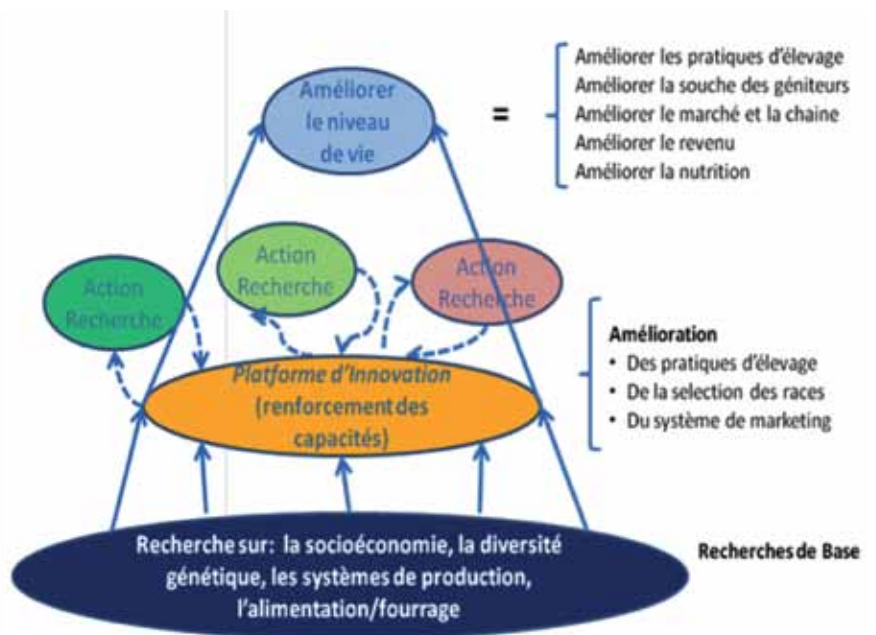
Améliorer le niveau de vie

=

Améliorer les pratiques d'élevage
Améliorer la souche des géniteurs
Améliorer le marché et la chaine
Améliorer le revenu
Améliorer la nutrition

Action Recherche

Action Recherche

Action Recherche

Amélioration
• Des pratiques d'élevage
• De la selection des races
• Du système de marketing

Platforme d'Innovation (renforcement des capacités)

Recherche sur: la socioéconomie, la diversité génétique, les systèmes de production, l'alimentation/fourrage

Recherches de Base